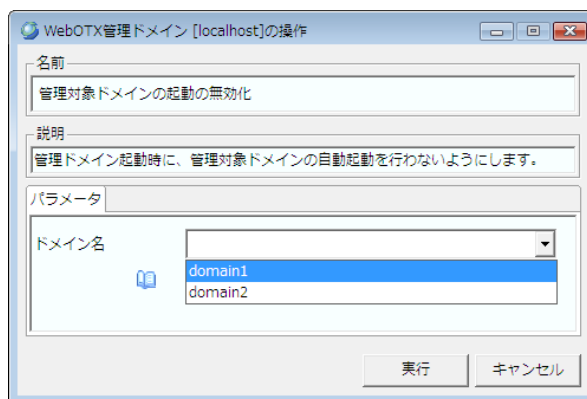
WebOTX管理ドメイン [localhost]の操作

名前
管理対象ドメインの起動の無効化

説明
管理ドメイン起動時に、管理対象ドメインの自動起動を行わないようにします。

パラメータ

ドメイン名
domain1
domain2

実行
キャンセル